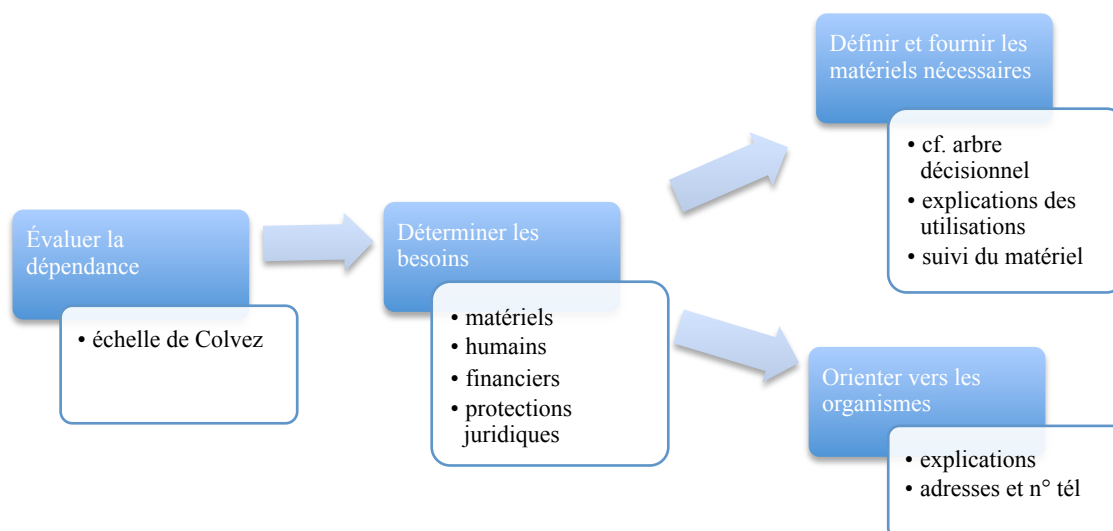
Évaluer la dépendance

• échelle de Colvez

Déterminer les besoins

• matériels
• humains
• financiers
• protections juridiques

Définir et fournir les matériels nécessaires

• cf. arbre décisionnel
• explications des utilisations
• suivi du matériel

Orienter vers les organismes

• explications
• adresses et n° tél